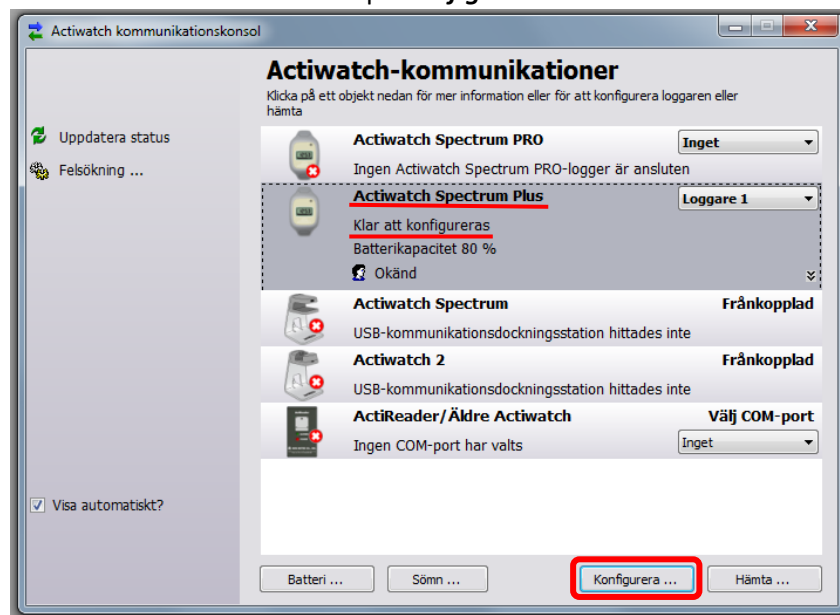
Actiwatch kommunikationskonsol

Uppdatera status

Felsökning ...

Actiwatch-kommunikationer

Klicka på ett objekt nedan för mer information eller för att konfigurera loggaren eller hämta

Actiwatch Spectrum PRO
Inget
Ingen Actiwatch Spectrum PRO-logger är ansluten

Actiwatch Spectrum Plus
Loggare 1
Klar att konfigureras
Batterikapacitet 80 %
Okänd

Actiwatch Spectrum
Frånkopplad
USB-kommunikationsdockningsstation hittades inte

Actiwatch 2
Frånkopplad
USB-kommunikationsdockningsstation hittades inte

ActiReader/Äldre Actiwatch
Välj COM-port
Ingen COM-port har valts
Inget

Visa automatiskt?

Batteri ...
Sömn ...
Konfigurera ...
Hämta ...